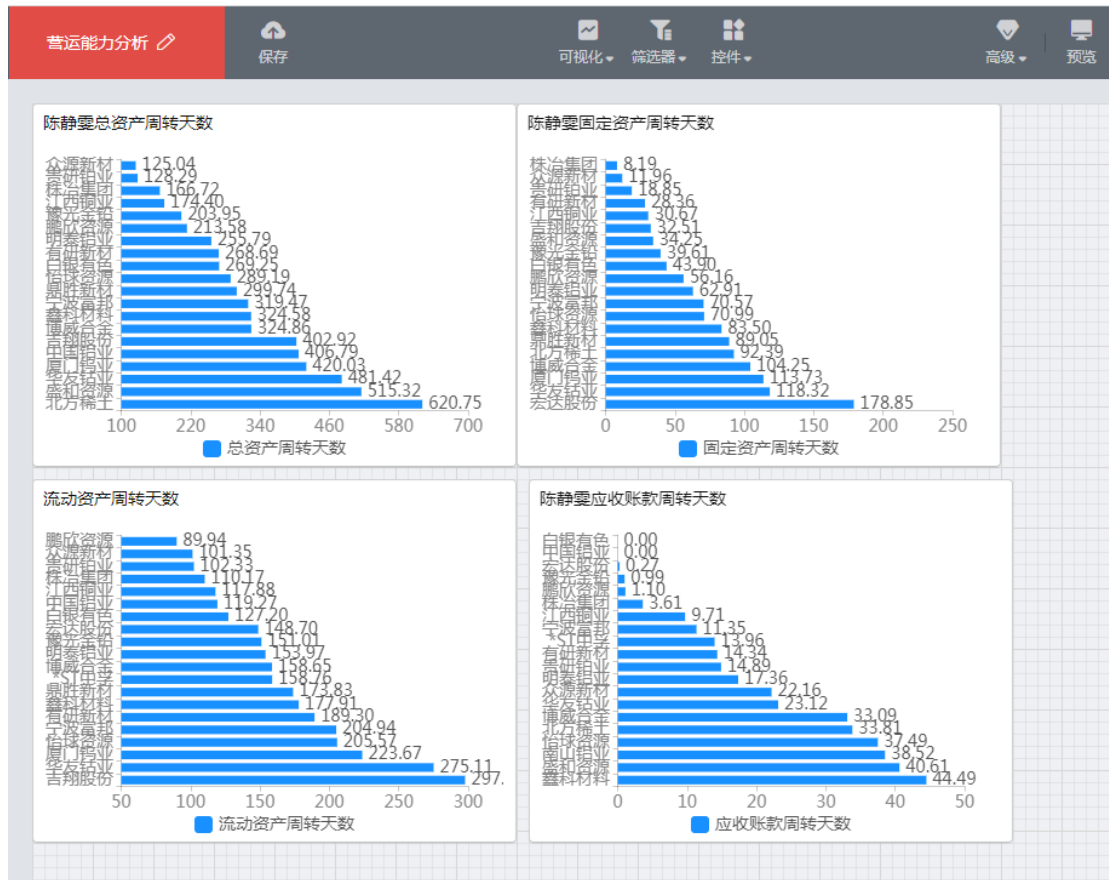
营运能力分析

保存

可视化 筛选器 控件

高级 预览

陈静雯总资产周转天数

众源新材 125.04
寒研铂业 128.29
株冶集团 166.72
江西铜业 174.40
豫光金铅 203.95
鹏欣资源 213.58
明泰铝业 255.79
有研新材 268.69
白银有色 269.25
恒球资源 289.19
鼎胜新材 299.74
宁波富邦 319.47
鑫科材料 324.58
博威合金 324.86
吉翔股份 402.92
中国铝业 406.79
厦门钨业 420.03
华友钴业 481.42
盛和资源 515.32
北方稀土 620.75

100 220 340 460 580 700

总资产周转天数

陈静雯固定资产周转天数

株冶集团 8.19
众源新材 11.96
寒研铂业 18.85
有研新材 28.36
江西铜业 30.67
吉翔股份 32.51
盛和资源 34.25
豫光金铅 39.61
白银有色 43.90
鹏欣资源 56.16
明泰铝业 62.91
宁波富邦 70.57
恒球资源 70.99
鑫科材料 83.50
鼎胜新材 89.05
北方稀土 92.39
博威合金 104.25
厦门钨业 113.73
华友钴业 118.32
宏达股份 178.85

0 50 100 150 200 250

固定资产周转天数

流动资产周转天数

鹏欣资源 89.94
众源新材 101.35
寒研铂业 102.33
株冶集团 110.17
江西铜业 117.88
中国铝业 119.27
白银有色 127.20
宏达股份 148.70
豫光金铅 151.01
明泰铝业 153.97
博威合金 158.65
*ST中孚 158.76
鼎胜新材 173.83
鑫科材料 177.91
有研新材 189.30
宁波富邦 204.94
恒球资源 205.57
厦门钨业 223.67
华友钴业 275.11
吉翔股份 297.

50 100 150 200 250 300

流动资产周转天数

陈静雯应收账款周转天数

白银有色 0.00
中国铝业 0.00
宏达股份 0.27
豫光金铅 0.99
鹏欣资源 1.10
株冶集团 3.61
江西铜业 9.71
宁波富邦 11.35
*ST中孚 13.96
有研新材 14.34
寒研铂业 14.89
明泰铝业 17.36
众源新材 22.16
华友钴业 23.12
博威合金 33.09
北方稀土 33.81
恒球资源 37.49
厦门钨业 38.52
盛和资源 40.61
鑫科材料 44.49

0 10 20 30 40 50

应收账款周转天数